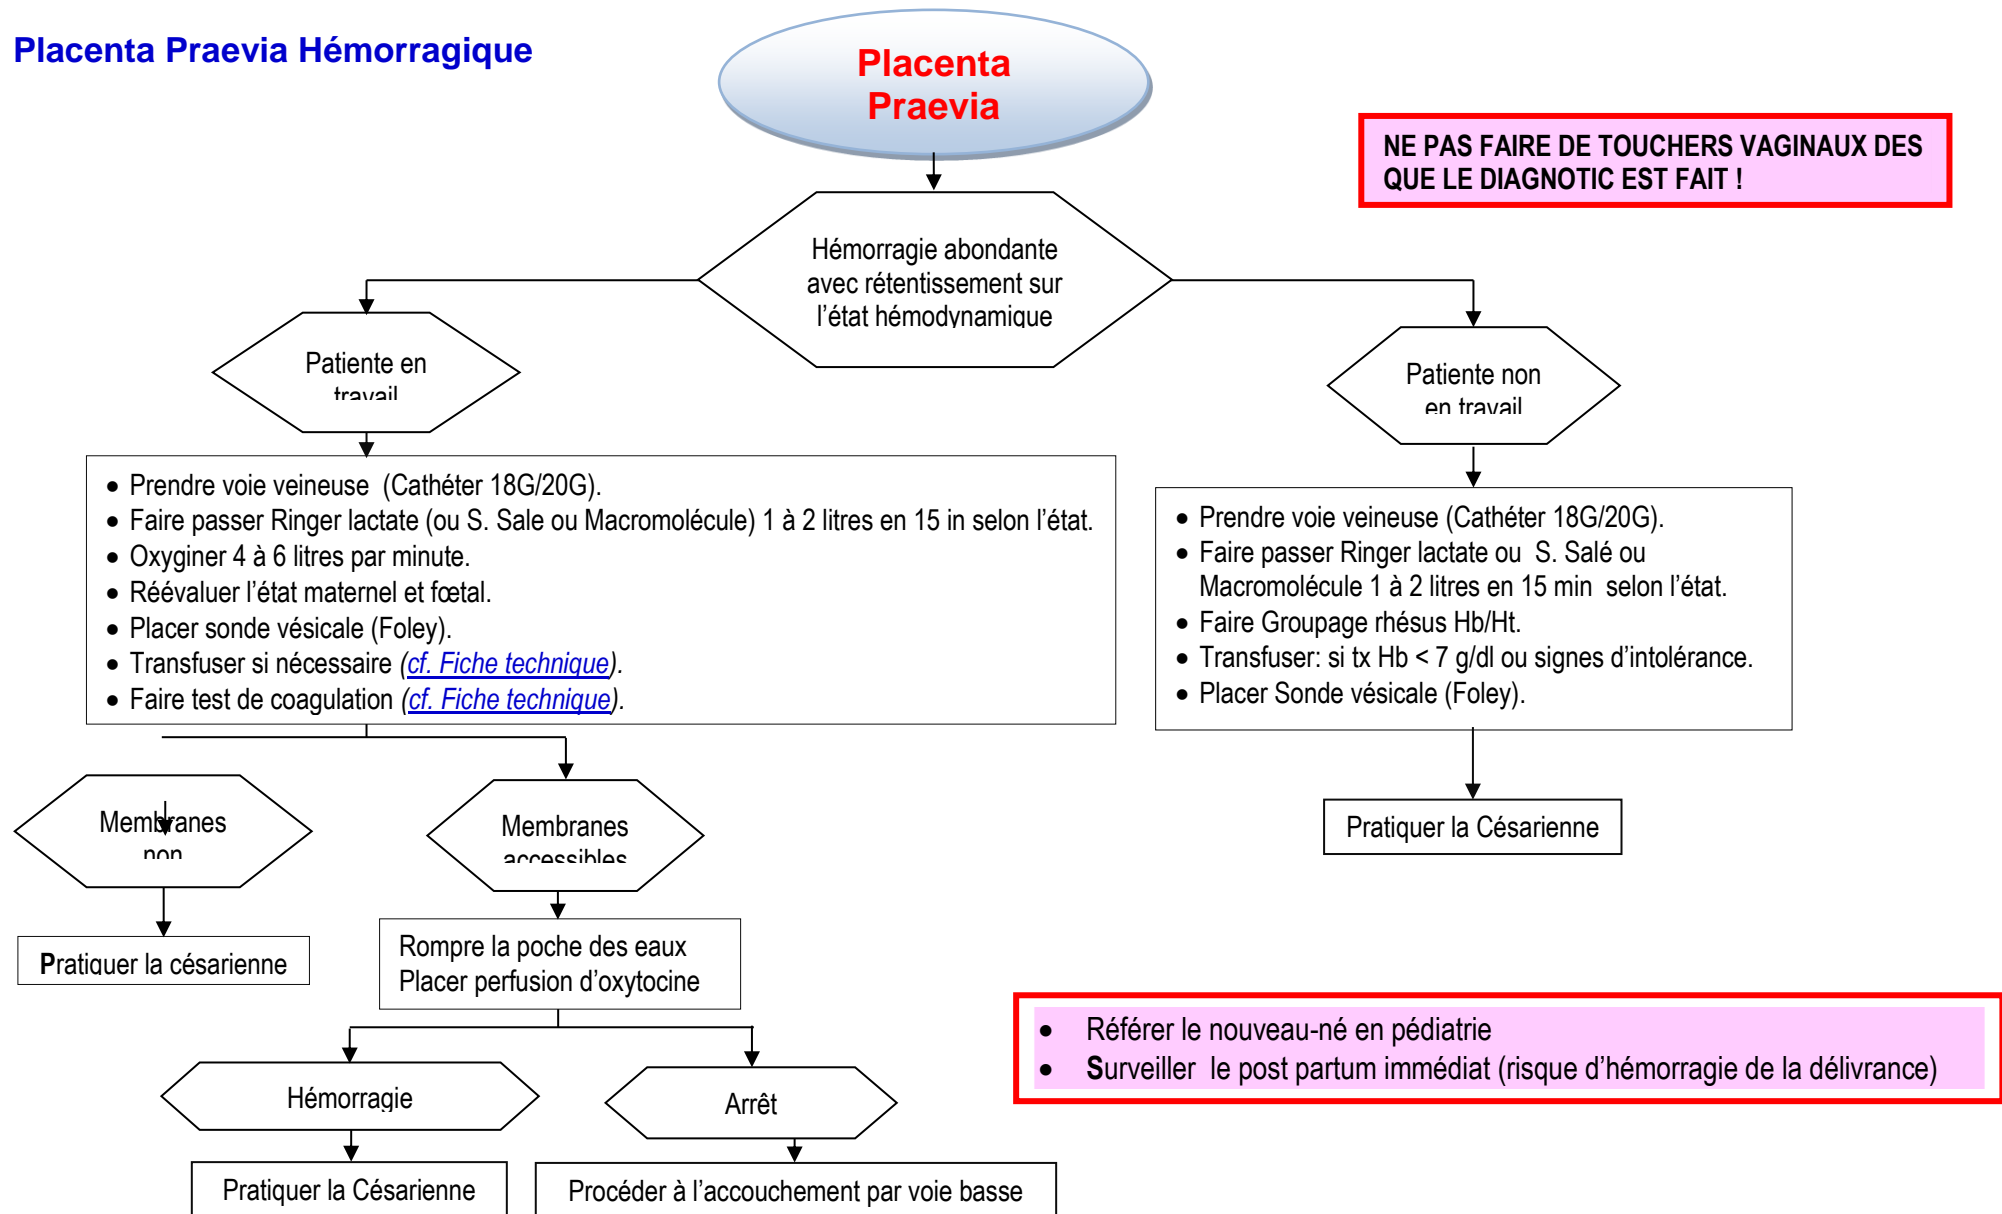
Placenta Praevia Hémorragique

Placenta Praevia

NE PAS FAIRE DE TOUCHERS VAGINAUX DES QUE LE DIAGNOTIC EST FAIT !

Hémorragie abondante avec rétentissement sur l'état hémodynamique

Patiente en travail

Patiente non en travail

- Prendre voie veineuse (Cathéter 18G/20G).
- Faire passer Ringer lactate (ou S. Sale ou Macromolécule) 1 à 2 litres en 15 in selon l'état.
- Oxyginer 4 à 6 litres par minute.
- Réévaluer l'état maternel et fœtal.
- Placer sonde vésicale (Foley).
- Transfuser si nécessaire (cf. Fiche technique).
- Faire test de coagulation (cf. Fiche technique).

- Prendre voie veineuse (Cathéter 18G/20G).
- Faire passer Ringer lactate ou S. Salé ou Macromolécule 1 à 2 litres en 15 min selon l'état.
- Faire Groupage rhésus Hb/Ht.
- Transfuser: si tx Hb < 7 g/dl ou signes d'intolérance.
- Placer Sonde vésicale (Foley).

Pratiquer la Césarienne

Membranes non

Membranes accessibles

Pratiquer la césarienne

Rompre la poche des eaux
Placer perfusion d'oxytocine

- Référer le nouveau-né en pédiatrie
- Surveiller le post partum immédiat (risque d'hémorragie de la délivrance)

Hémorragie

Arrêt

Pratiquer la Césarienne

Procéder à l'accouchement par voie basse